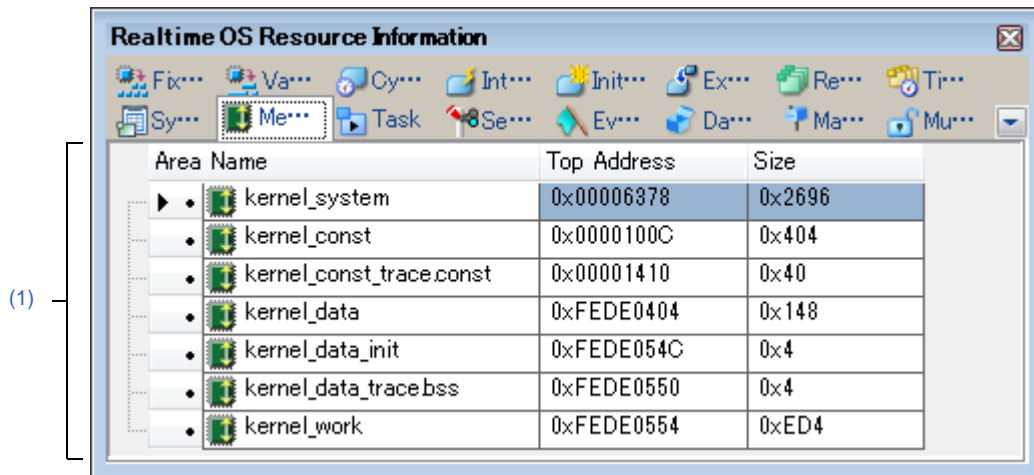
Realtime OS Resource Information

Fix··· Va··· Cy··· Int··· Init··· Ex··· Re··· Ti···
Sy··· Me··· Task Se··· Ev··· Da··· Ma··· Mu···

(1)

| Area Name | Top Address | Size |
|---|---|---|
| kernel_system | 0x00006378 | 0x2696 |
| kernel_const | 0x0000100C | 0x404 |
| kernel_const_trace.const | 0x00001410 | 0x40 |
| kernel_data | 0xFEDE0404 | 0x148 |
| kernel_data_init | 0xFEDE054C | 0x4 |
| kernel_data_trace.bss | 0xFEDE0550 | 0x4 |
| kernel_work | 0xFEDE0554 | 0xED4 |